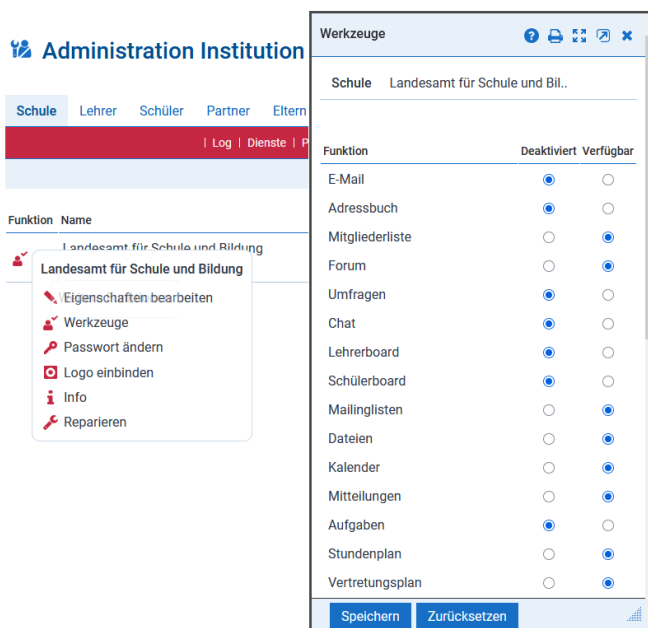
Administration Institution

Schule Lehrer Schüler Partner Eltern

| Log | Dienste | P

Funktion Name

Landesamt für Schule und Bildung

Landesamt für Schule und Bildung

Eigenschaften bearbeiten
Werkzeuge
Passwort ändern
Logo einbinden
Info
Reparieren

Werkzeuge

Schule Landesamt für Schule und Bil..

| Funktion | Deaktiviert | Verfügbar |
|---|---|---|
| E-Mail | ◉ | ○ |
| Adressbuch | ◉ | ○ |
| Mitgliederliste | ○ | ◉ |
| Forum | ○ | ◉ |
| Umfragen | ◉ | ○ |
| Chat | ◉ | ○ |
| Lehrerboard | ◉ | ○ |
| Schülerboard | ◉ | ○ |
| Mailinglisten | ○ | ◉ |
| Dateien | ○ | ◉ |
| Kalender | ○ | ◉ |
| Mitteilungen | ○ | ◉ |
| Aufgaben | ◉ | ○ |
| Stundenplan | ○ | ◉ |
| Vertretungsplan | ○ | ◉ |

Speichern Zurücksetzen